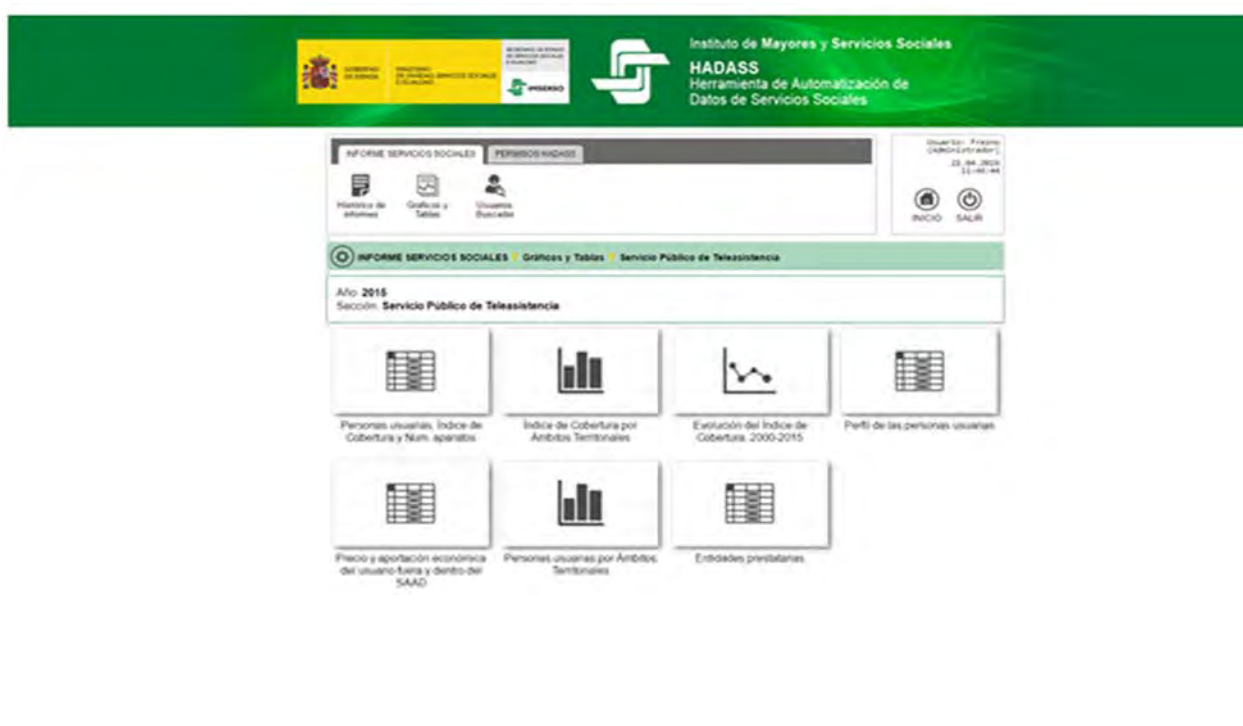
GOBIERNO DE ESPAÑA

MINISTERIO DE SANIDAD, SERVICIOS SOCIALES E IGUALDAD

SECRETARÍA DE ESTADO DE SERVICIOS SOCIALES E IGUALDAD

IMSERSO

Instituto de Mayores y Servicios Sociales
HADASS
Herramienta de Automatización de Datos de Servicios Sociales

INFORME SERVICIOS SOCIALES | PERMISOS HADASS

Histórico de informes | Gráficos y Tablas | Usuarios Buscador

Usuario: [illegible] (administrador)
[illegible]

INICIO SALIR

INFORME SERVICIOS SOCIALES > Gráficos y Tablas > Servicio Público de Teleasistencia

Año: 2015
Sección: Servicio Público de Teleasistencia

Personas usuarias, Índice de Cobertura y Num. aparatos

Índice de Cobertura por Ámbitos Territoriales

Evolución del Índice de Cobertura. 2000-2015

Perfil de las personas usuarias

Precio y aportación económica del usuario fuera y dentro del SAAD

Personas usuarias por Ámbitos Territoriales

Entidades prestatarias